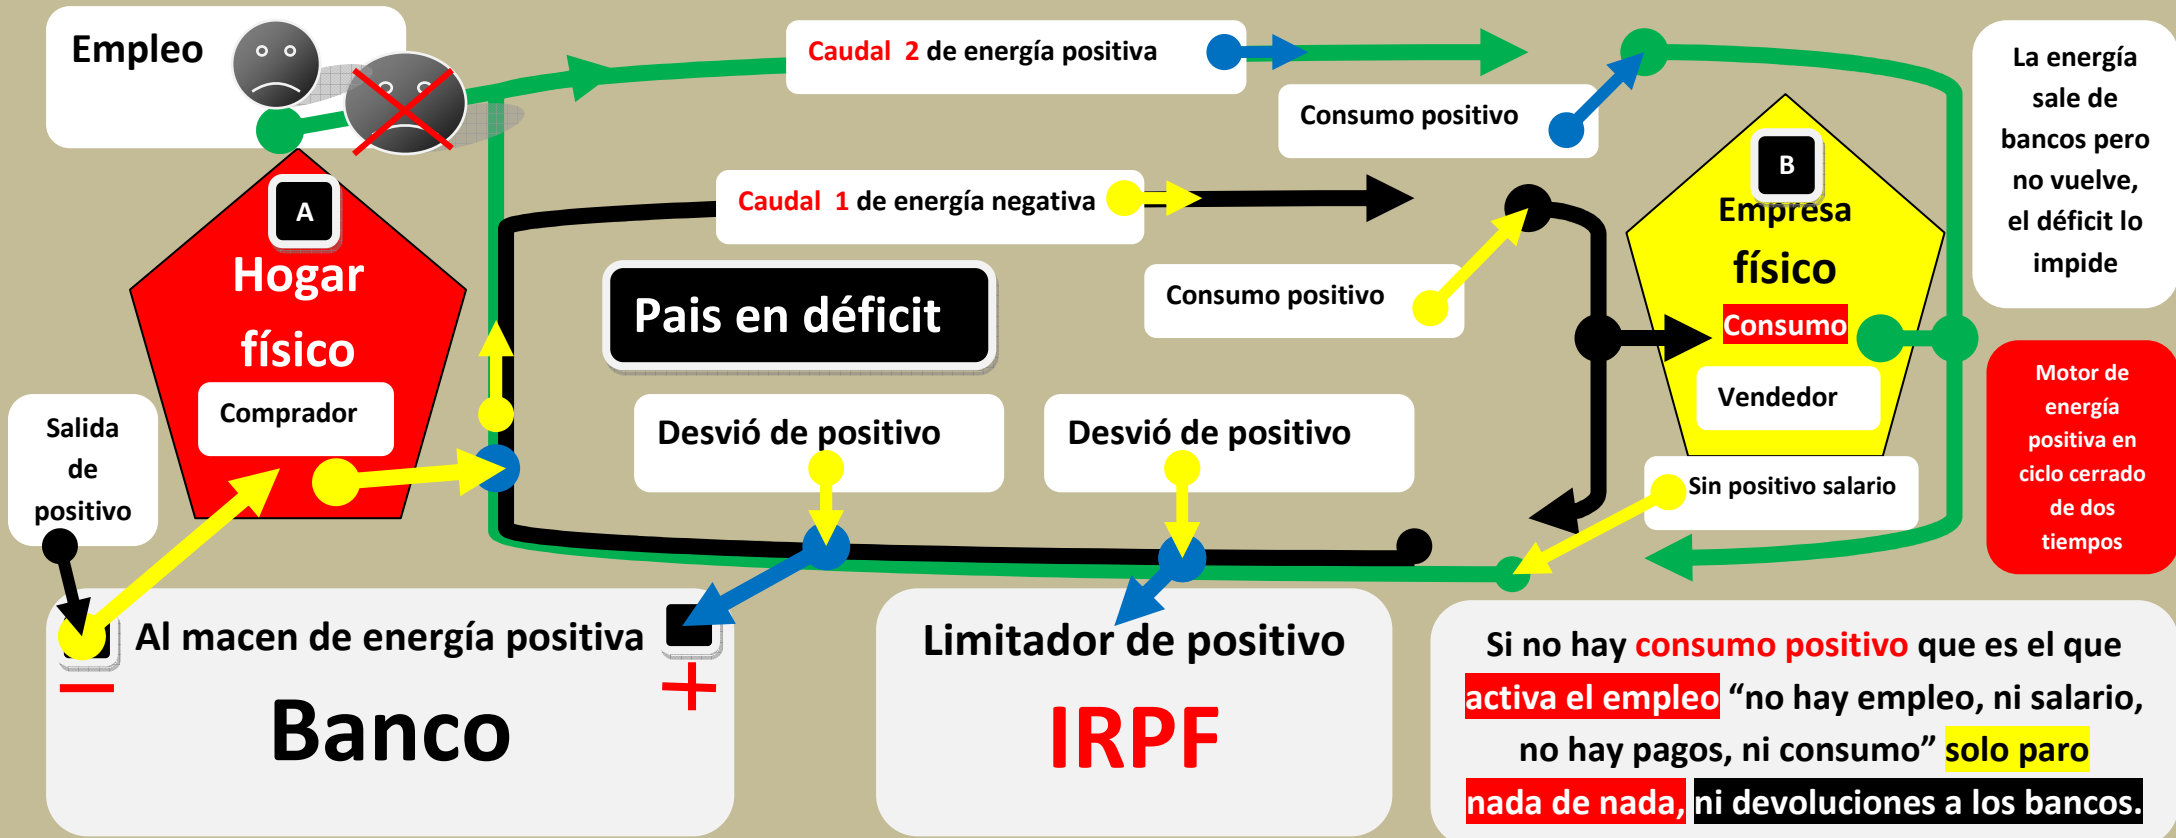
Empleo

Caudal 2 de energía positiva

Consumo positivo

La energía sale de bancos pero no vuelve, el déficit lo impide

A

Hogar físico

Comprador

Caudal 1 de energía negativa

Pais en déficit

Consumo positivo

B

Empresa físico

Consumo

Vendedor

Motor de energía positiva en ciclo cerrado de dos tiempos

Salida de positivo

Desvió de positivo

Desvió de positivo

Sin positivo salario

Al macen de energía positiva

Banco

Limitador de positivo

IRPF

Si no hay consumo positivo que es el que activa el empleo “no hay empleo, ni salario, no hay pagos, ni consumo” solo paro nada de nada, ni devoluciones a los bancos.